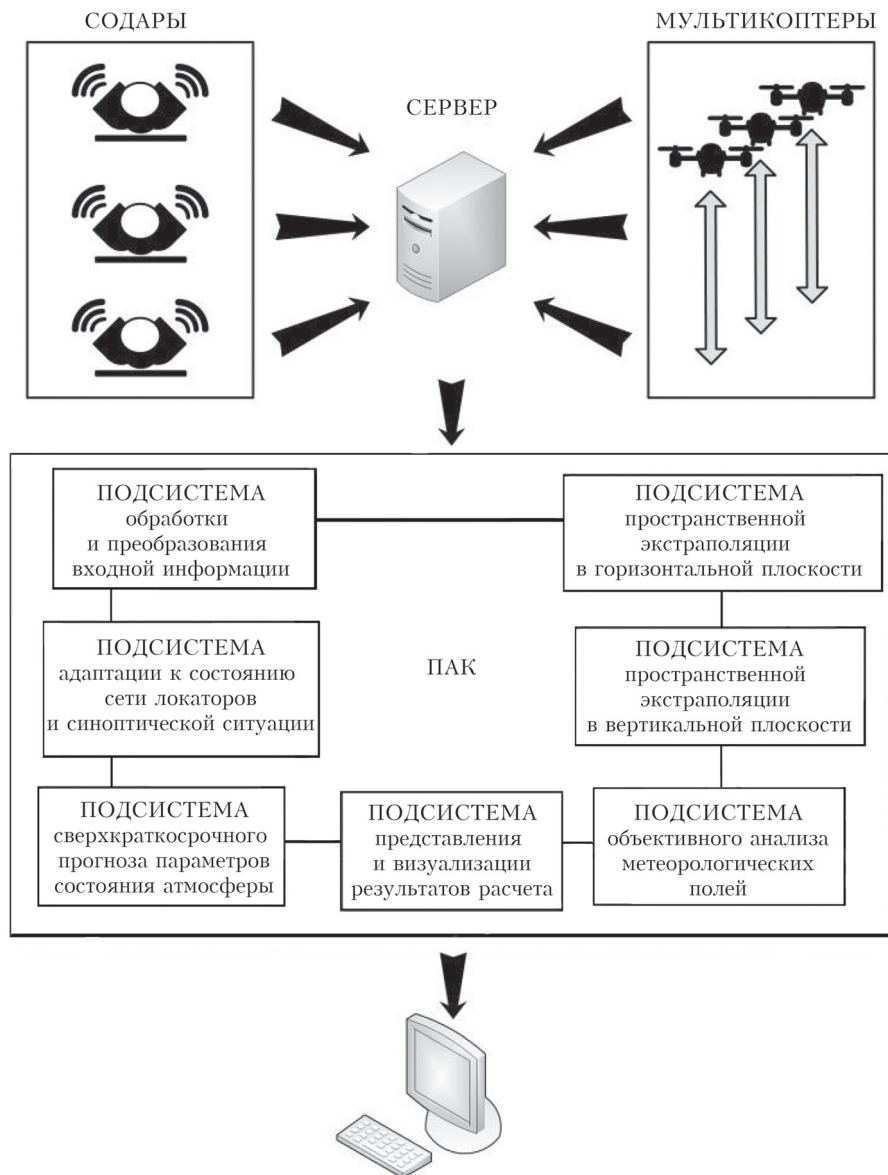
СОДАРЫ

СЕРВЕР

МУЛЬТИКОПТЕРЫ

ПОДСИСТЕМА обработки и преобразования входной информации

ПОДСИСТЕМА пространственной экстраполяции в горизонтальной плоскости

ПОДСИСТЕМА адаптации к состоянию сети локаторов и синоптической ситуации

ПАК

ПОДСИСТЕМА пространственной экстраполяции в вертикальной плоскости

ПОДСИСТЕМА сверхкраткосрочного прогноза параметров состояния атмосферы

ПОДСИСТЕМА представления и визуализации результатов расчета

ПОДСИСТЕМА объективного анализа метеорологических полей